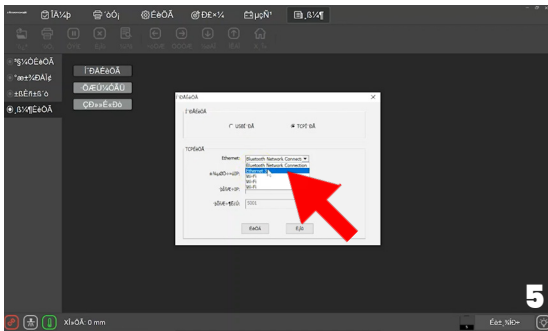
ÎÄ¼þ
´òÓ¡
ÉèÖÃ
Ðéº×¼
¸ß¼¶

°¾ÖÈëÖÃ
°æ±¾ÐÅÏ¢
±ßÊ±¼ä
¸ß¼¶ÉèÖÃ

Í¨ÐÅÉèÖÃ
ÖØÐÂÁ¬½Ó
ÇÐ»»É¨Ãè

Í¨ÐÅÉèÖÃ
Í¨ÐÅ½Ó¿Ú
USB¶Ë¿Ú
TCP¶Ë¿Ú
TCPÉèÖÃ
Ethernet:
Bluetooth Network Connect
Bluetooth Network Connection
Ethernet
Wi-Fi
Wi-Fi
Wi-Fi
±¾µØIPµØÖ·:
Ä¿±êIP:
Ä¿±ê¶Ë¿Ú:
5001
È·ÈÏ
È¡Ïû

5

X¼ÓÃÅ: 0 mm
Èë±¸Ñ¡Ôñ